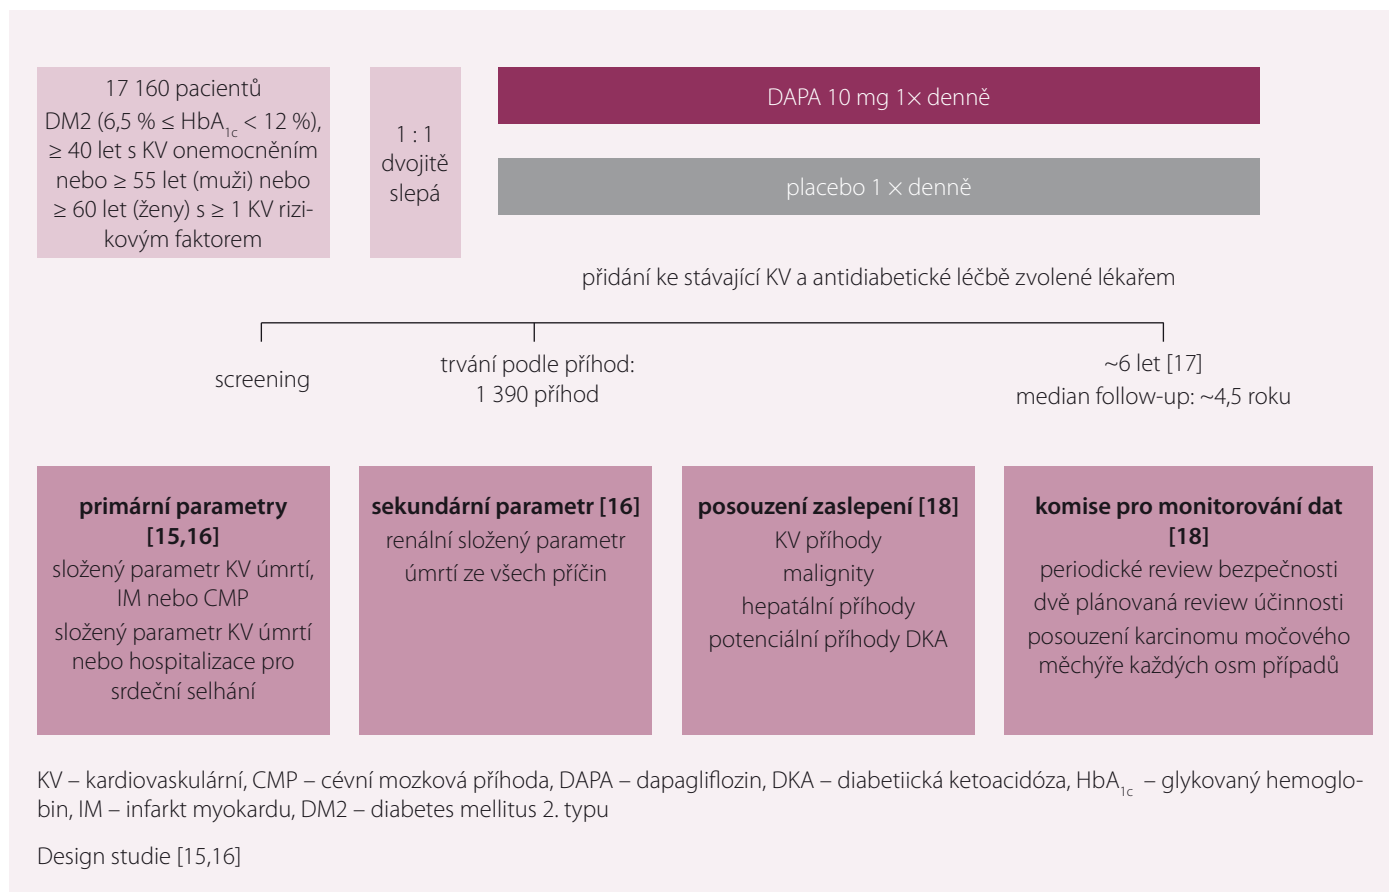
17 160 pacientů DM2 (6,5 % ≤ HbA$_{1c}$ < 12 %), ≥ 40 let s KV onemocněním nebo ≥ 55 let (muži) nebo ≥ 60 let (ženy) s ≥ 1 KV rizikovým faktorem

1 : 1 dvojitě slepá

DAPA 10 mg 1× denně

placebo 1 × denně

přidání ke stávající KV a antidiabetické léčbě zvolené lékařem

screening

trvání podle příhod: 1 390 příhod

~6 let [17] median follow-up: ~4,5 roku

**primární parametry [15,16]**
složený parametr KV úmrtí, IM nebo CMP
složený parametr KV úmrtí nebo hospitalizace pro srdeční selhání

**sekundární parametr [16]**
renální složený parametr
úmrtí ze všech příčin

**posouzení zaslepení [18]**
KV příhody
malignity
hepatální příhody
potenciální příhody DKA

**komise pro monitorování dat [18]**
periodické review bezpečnosti
dvě plánovaná review účinnosti
posouzení karcinomu močového měchýře každých osm případů

KV – kardiovaskulární, CMP – cévní mozková příhoda, DAPA – dapagliflozin, DKA – diabetiická ketoacidóza, HbA$_{1c}$ – glykovaný hemoglobin, IM – infarkt myokardu, DM2 – diabetes mellitus 2. typu

Design studie [15,16]